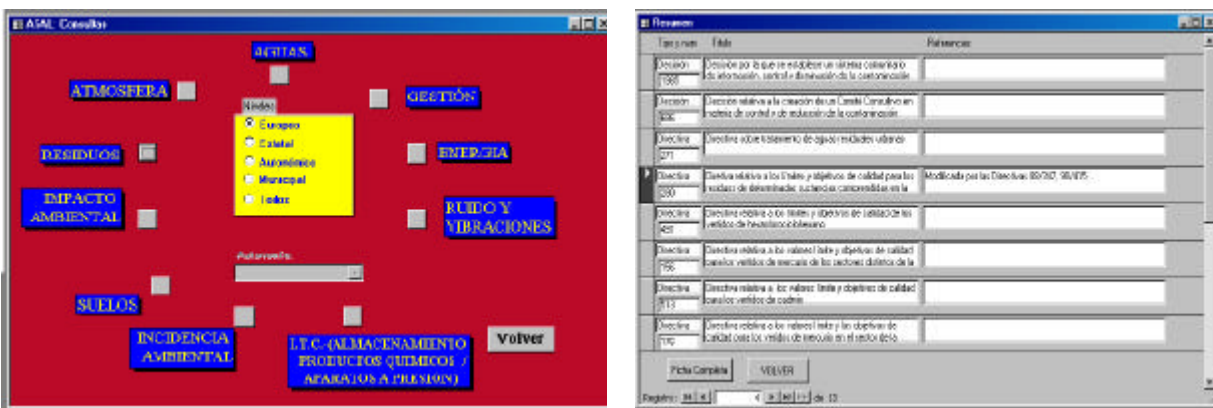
ASAL Consultas

AGUAS

ATMOSFERA

GESTIÓN

Niveles

Europeo

Estatal

Autonómico

Municipal

Todos

RESIDUOS

ENERGIA

IMPACTO AMBIENTAL

RUIDO Y VIBRACIONES

Autonomía

SUELOS

INCIDENCIA AMBIENTAL

I.T.C.-(ALMACENAMIENTO PRODUCTOS QUIMICOS / APARATOS A PRESION)

Volver

Resumen

Tipo y num | Título | Referencias
Decisión 1968 | Decisión por la que se establece un sistema comunitario de información, control y disminución de la contaminación |
Decisión 806 | Decisión relativa a la creación de un Comité Consultivo en materia de control y de reducción de la contaminación |
Directiva 271 | Directiva sobre tratamiento de aguas residuales urbanas |
Directiva 280 | Directiva relativa a los límites y objetivos de calidad para los residuos de determinadas sustancias comprendidas en la | Modificada por las Directivas 88/347, 90/415
Directiva 491 | Directiva relativa a los límites y objetivos de calidad de los vertidos de hexaclorociclohexano |
Directiva 156 | Directiva relativa a los valores límite y objetivos de calidad para los vertidos de mercurio de los sectores distintos de la |
Directiva 513 | Directiva relativa a los valores límite y objetivos de calidad para los vertidos de cadmio |
Directiva 176 | Directiva relativa a los valores límite y los objetivos de calidad para los vertidos de mercurio en el sector de la |

Ficha Completa

VOLVER

Registro: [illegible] de 13